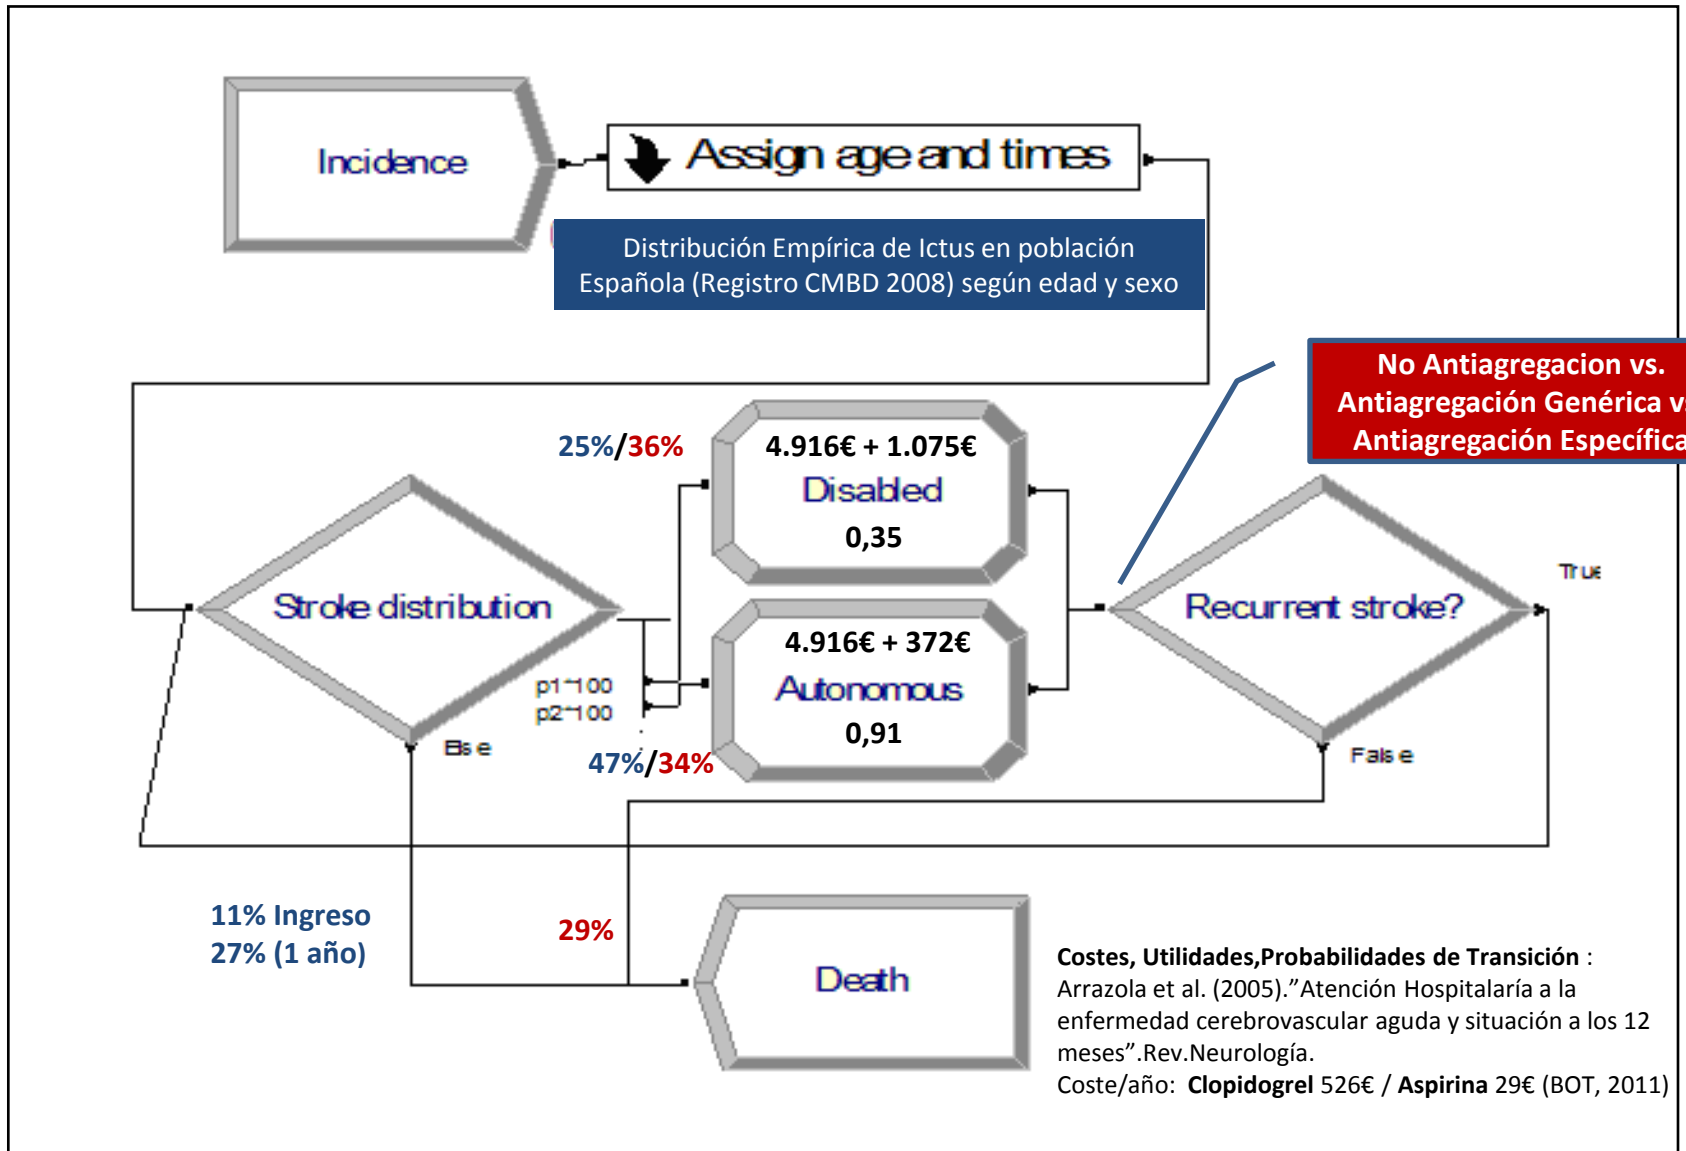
Incidence

Assign age and times

Distribución Empírica de Ictus en población Española (Registro CMBD 2008) según edad y sexo

No Antiagregacion vs. Antiagregación Genérica v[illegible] Antiagregación Específica

25%/36%

4.916€ + 1.075€
Disabled
0,35

Stroke distribution

4.916€ + 372€
Autonomous
0,91

Recurrent stroke?

True

p1*100
p2*100

Else

47%/34%

False

11% Ingreso
27% (1 año)

29%

Death

**Costes, Utilidades,Probabilidades de Transición** :
Arrazola et al. (2005)."Atención Hospitalaría a la enfermedad cerebrovascular aguda y situación a los 12 meses".Rev.Neurología.
Coste/año: **Clopidogrel** 526€ / **Aspirina** 29€ (BOT, 2011)